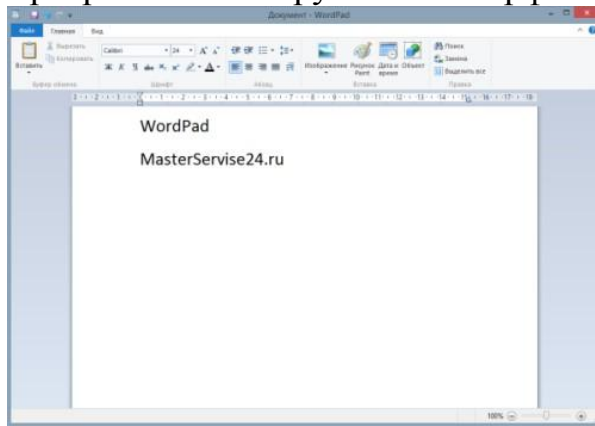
Документ - WordPad

Файл Главная Вид

Вставить Вырезать Копировать Буфер обмена

Calibri 24 Шрифт

Абзац

Изображение Рисунок Paint Дата и время Объект Вставка

Поиск Замена Выделить все Правка

WordPad

MasterServise24.ru

100%